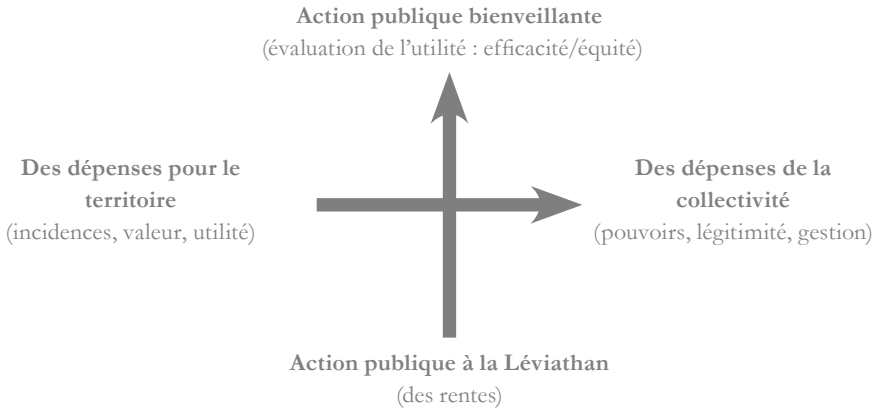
**Action publique bienveillante**
(évaluation de l'utilité : efficacité/équité)

**Des dépenses pour le territoire**
(incidences, valeur, utilité)

**Des dépenses de la collectivité**
(pouvoirs, légitimité, gestion)

**Action publique à la Léviathan**
(des rentes)